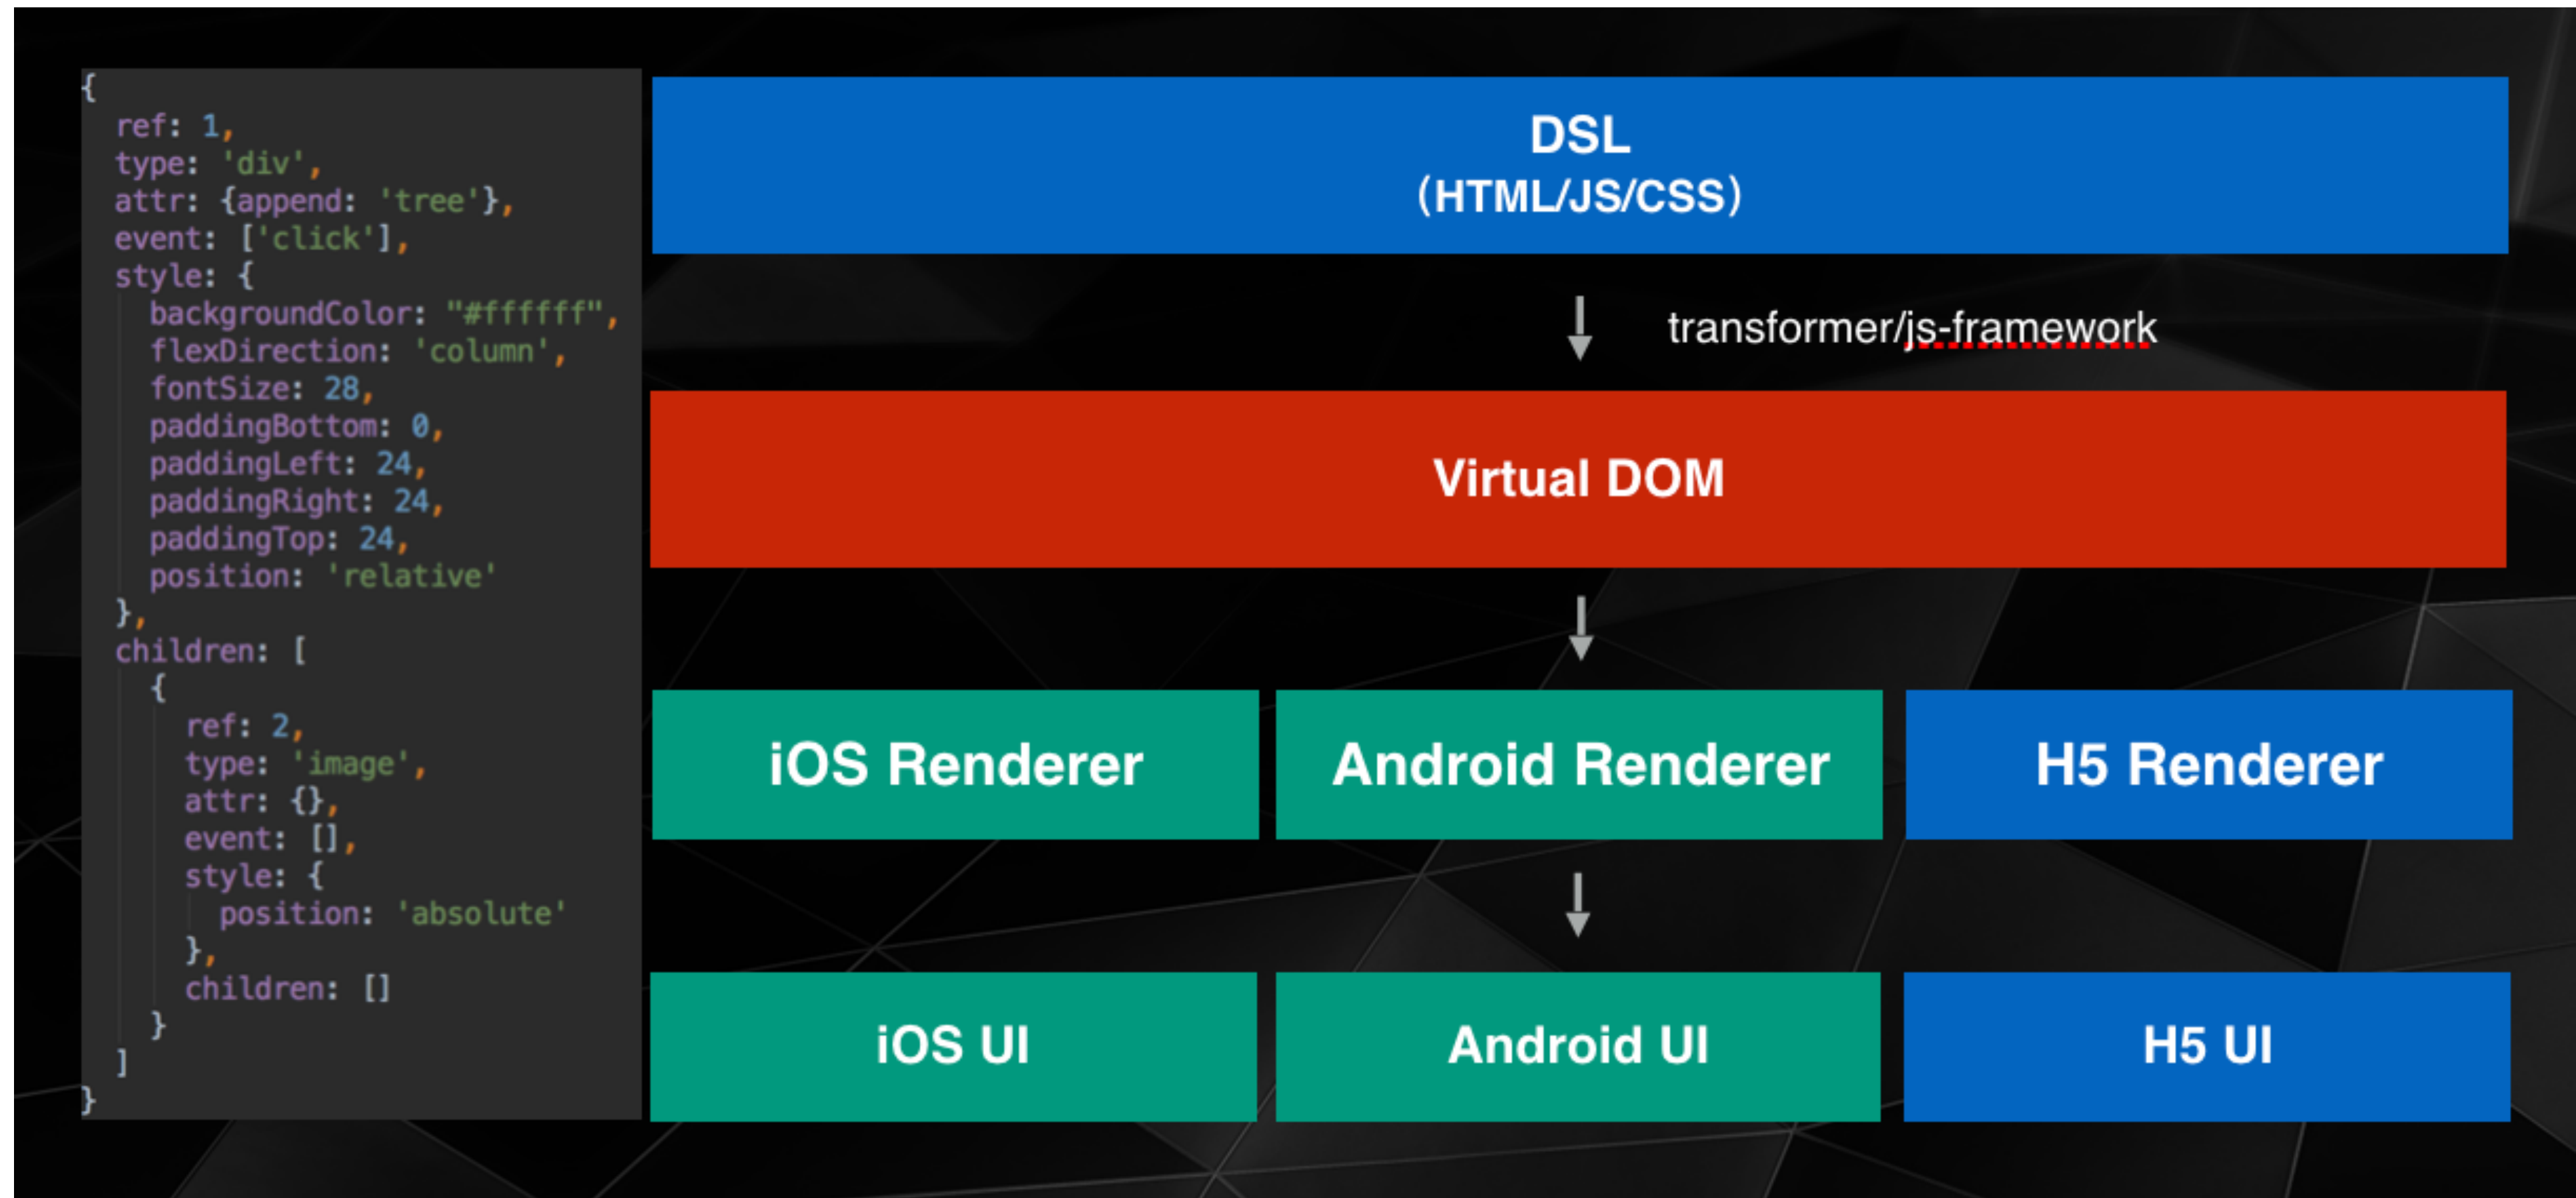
{
  ref: 1,
  type: 'div',
  attr: {append: 'tree'},
  event: ['click'],
  style: {
    backgroundColor: "#ffffff",
    flexDirection: 'column',
    fontSize: 28,
    paddingBottom: 0,
    paddingLeft: 24,
    paddingRight: 24,
    paddingTop: 24,
    position: 'relative'
  },
  children: [
    {
      ref: 2,
      type: 'image',
      attr: {},
      event: [],
      style: {
        position: 'absolute'
      },
      children: []
    }
  ]
}

DSL
(HTML/JS/CSS)

transformer/js-framework

Virtual DOM

iOS Renderer

Android Renderer

H5 Renderer

iOS UI

Android UI

H5 UI